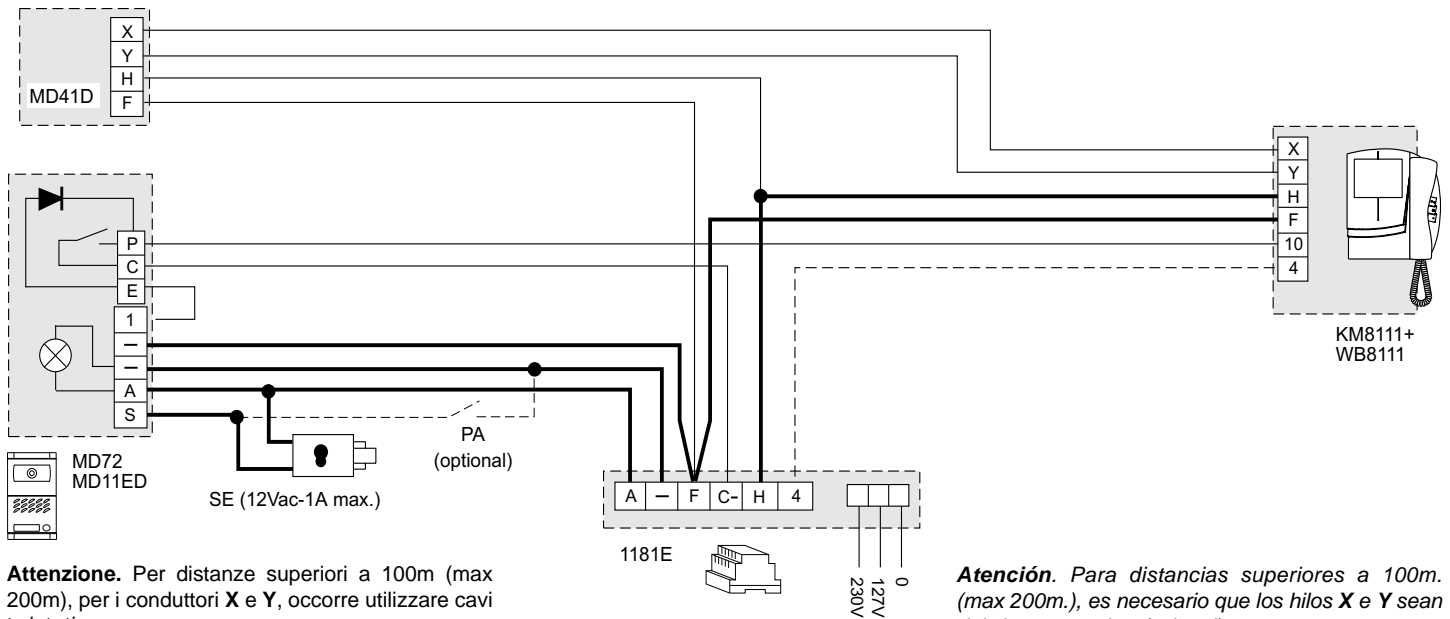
X
Y
H
F
MD41D

P
C
E
1
–
–
A
S

MD72
MD11ED

SE (12Vac-1A max.)

PA
(optional)

X
Y
H
F
10
4

KM8111+
WB8111

A
–
F
C-
H
4

1181E

230V
127V
0

**Attenzione.** Per distanze superiori a 100m (max 200m), per i conduttori **X** e **Y**, occorre utilizzare cavi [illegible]

***Atención**. Para distancias superiores a 100m. (max 200m.), es necesario que los hilos **X** e **Y** sean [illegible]*